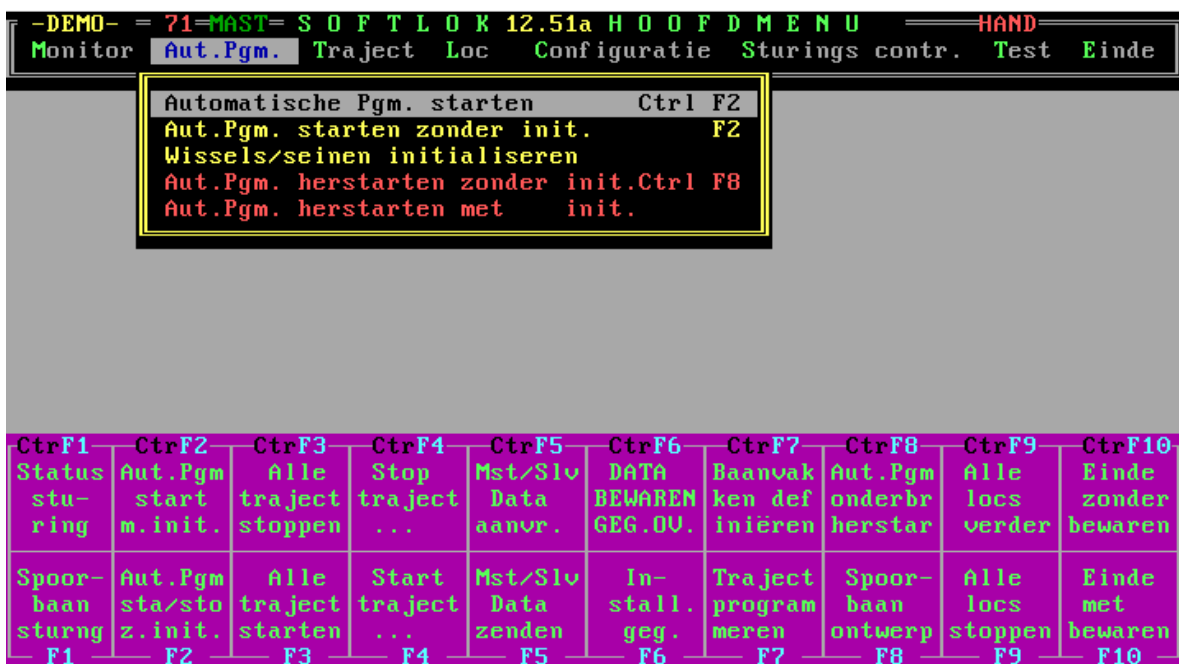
-DEMO- = 71=MAST= S O F T L O K 12.51a H O O F D M E N U HAND
Monitor Aut.Pgm. Traject Loc Configuratie Sturings contr. Test Einde

Automatische Pgm. starten Ctrl F2
Aut.Pgm. starten zonder init. F2
Wissels/seinen initialiseren
Aut.Pgm. herstarten zonder init.Ctrl F8
Aut.Pgm. herstarten met init.

| CtrF1 | CtrF2 | CtrF3 | CtrF4 | CtrF5 | CtrF6 | CtrF7 | CtrF8 | CtrF9 | CtrF10 |
|---|---|---|---|---|---|---|---|---|---|
| Status stu- ring | Aut.Pgm start m.init. | Alle traject stoppen | Stop traject ... | Mst/Slv Data aanvr. | DATA BEWAREN GEG.OV. | Baanvak ken def iniëren | Aut.Pgm onderbr herstar | Alle locs verder | Einde zonder bewaren |
| Spoor- baan sturng | Aut.Pgm sta/sto z.init. | Alle traject starten | Start traject ... | Mst/Slv Data zenden | In- stall. geg. | Traject program meren | Spoor- baan ontwerp | Alle locs stoppen | Einde met bewaren |
| F1 | F2 | F3 | F4 | F5 | F6 | F7 | F8 | F9 | F10 |